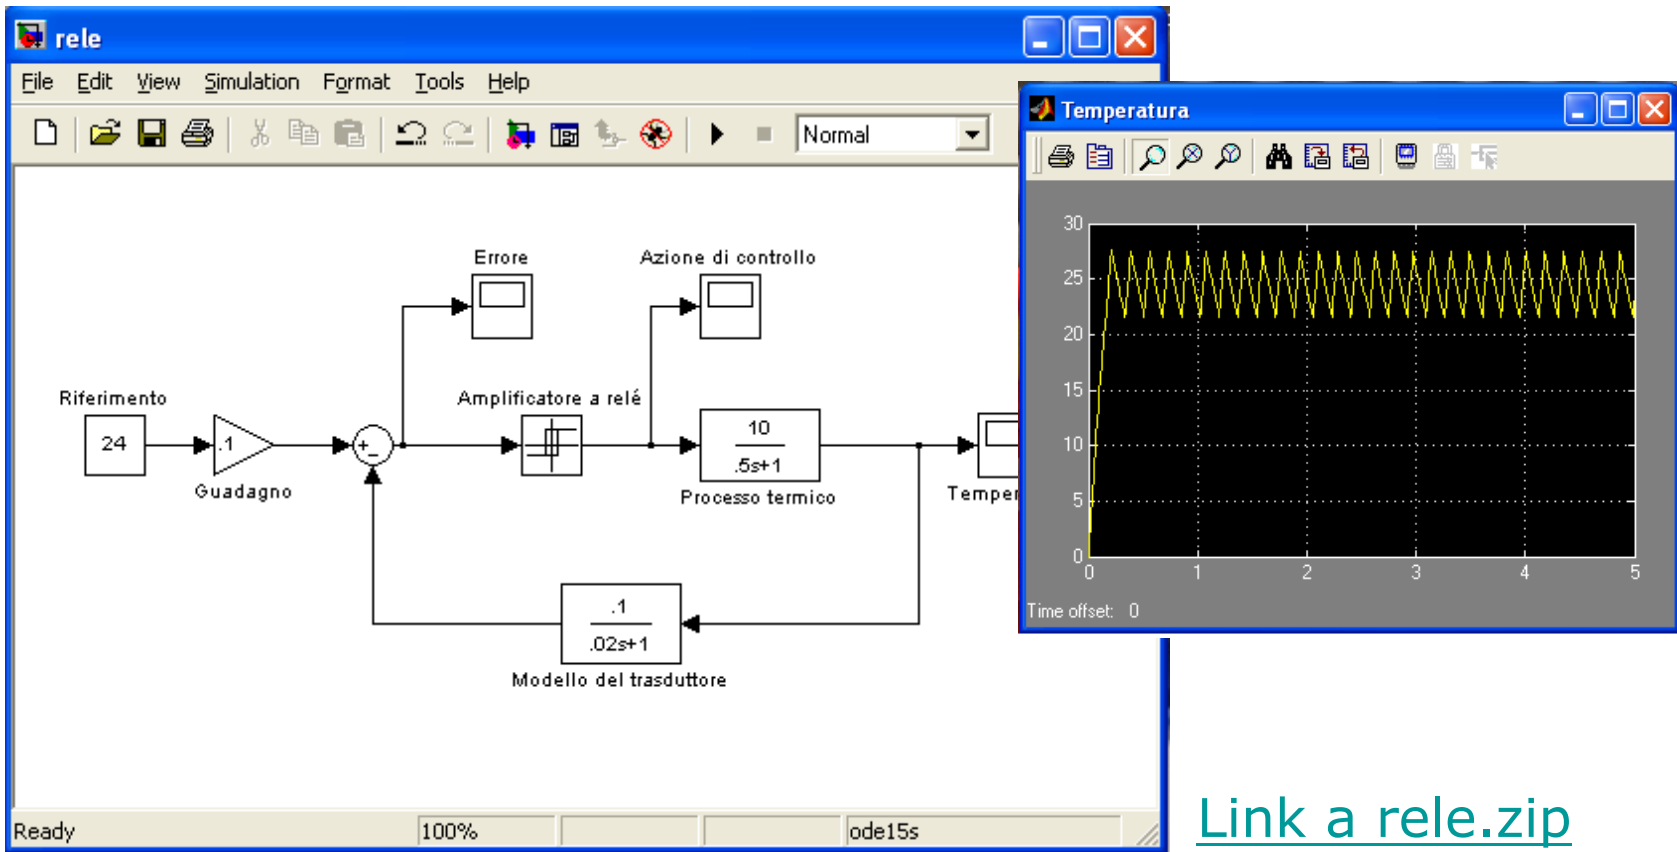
rele

File Edit View Simulation Format Tools Help

Normal

Errore

Azione di controllo

Riferimento

24

.1

Guadagno

+
-

Amplificatore a relé

$\frac{10}{.5s+1}$

Processo termico

Temper

$\frac{.1}{.02s+1}$

Modello del trasduttore

Temperatura

30
25
20
15
10
5
0
0 1 2 3 4 5

Time offset: 0

Ready 100% ode15s

Link a rele.zip